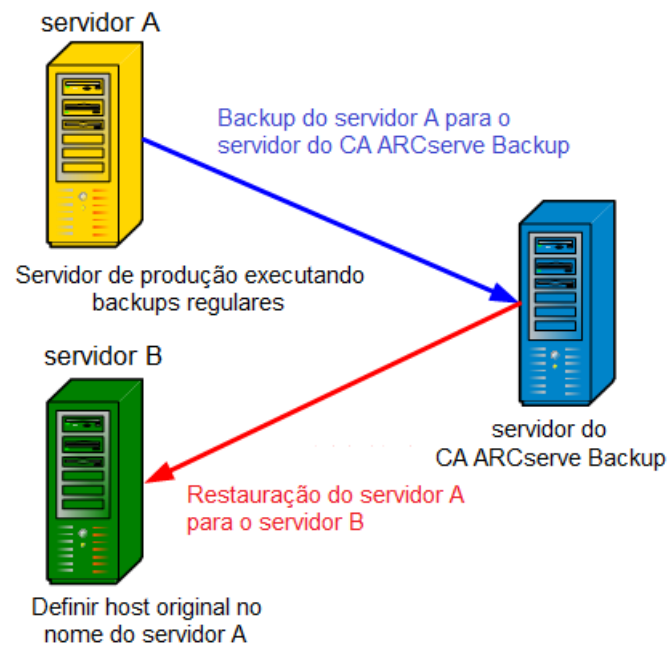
servidor A

Backup do servidor A para o servidor do CA ARCserve Backup

Servidor de produção executando backups regulares

servidor B

servidor do CA ARCserve Backup

Restauração do servidor A para o servidor B

Definir host original no nome do servidor A